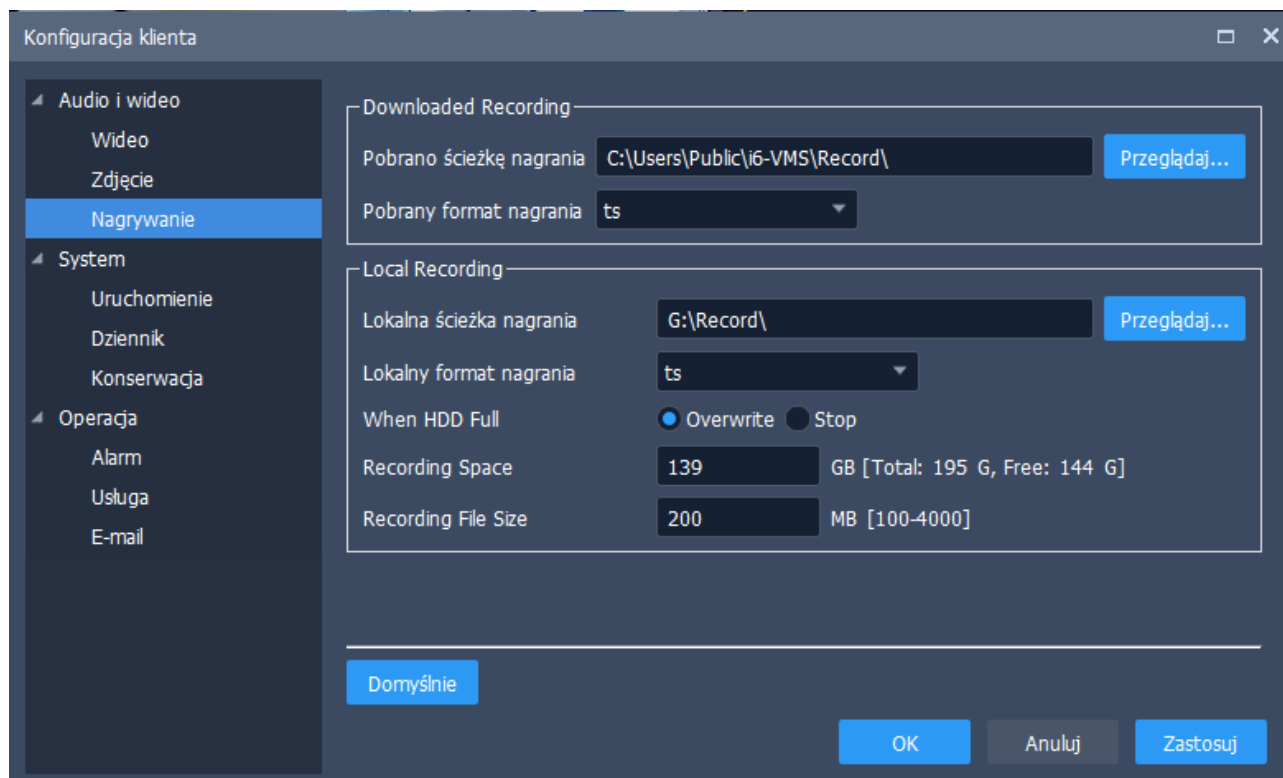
Konfiguracja klienta

Audio i wideo
Wideo
Zdjęcie
Nagrywanie
System
Uruchomienie
Dziennik
Konserwacja
Operacja
Alarm
Usługa
E-mail

Downloaded Recording
Pobrano ścieżkę nagrania C:\Users\Public\i6-VMS\Record\ Przeglądaj...
Pobrany format nagrania ts

Local Recording
Lokalna ścieżka nagrania G:\Record\ Przeglądaj...
Lokalny format nagrania ts
When HDD Full Overwrite Stop
Recording Space 139 GB [Total: 195 G, Free: 144 G]
Recording File Size 200 MB [100-4000]

Domyślnie

OK Anuluj Zastosuj